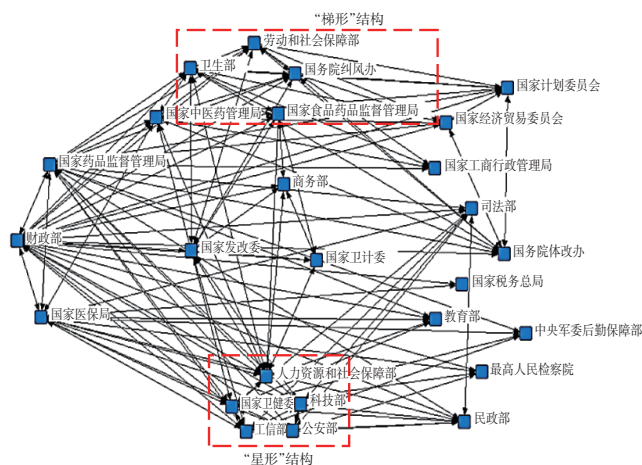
"梯形"结构
劳动和社会保障部
卫生部
国务院纠风办
国家计划委员会
国家中医药管理局
国家食品药品监督管理局
国家经济贸易委员会
国家药品监督管理局
国家工商行政管理局
商务部
司法部
财政部
国家发改委
国务院体改办
国家卫计委
国家税务总局
国家医保局
教育部
中央军委后勤保障部
人力资源和社会保障部
最高人民检察院
国家卫健委
科技部
工信部
公安部
民政部
"星形"结构